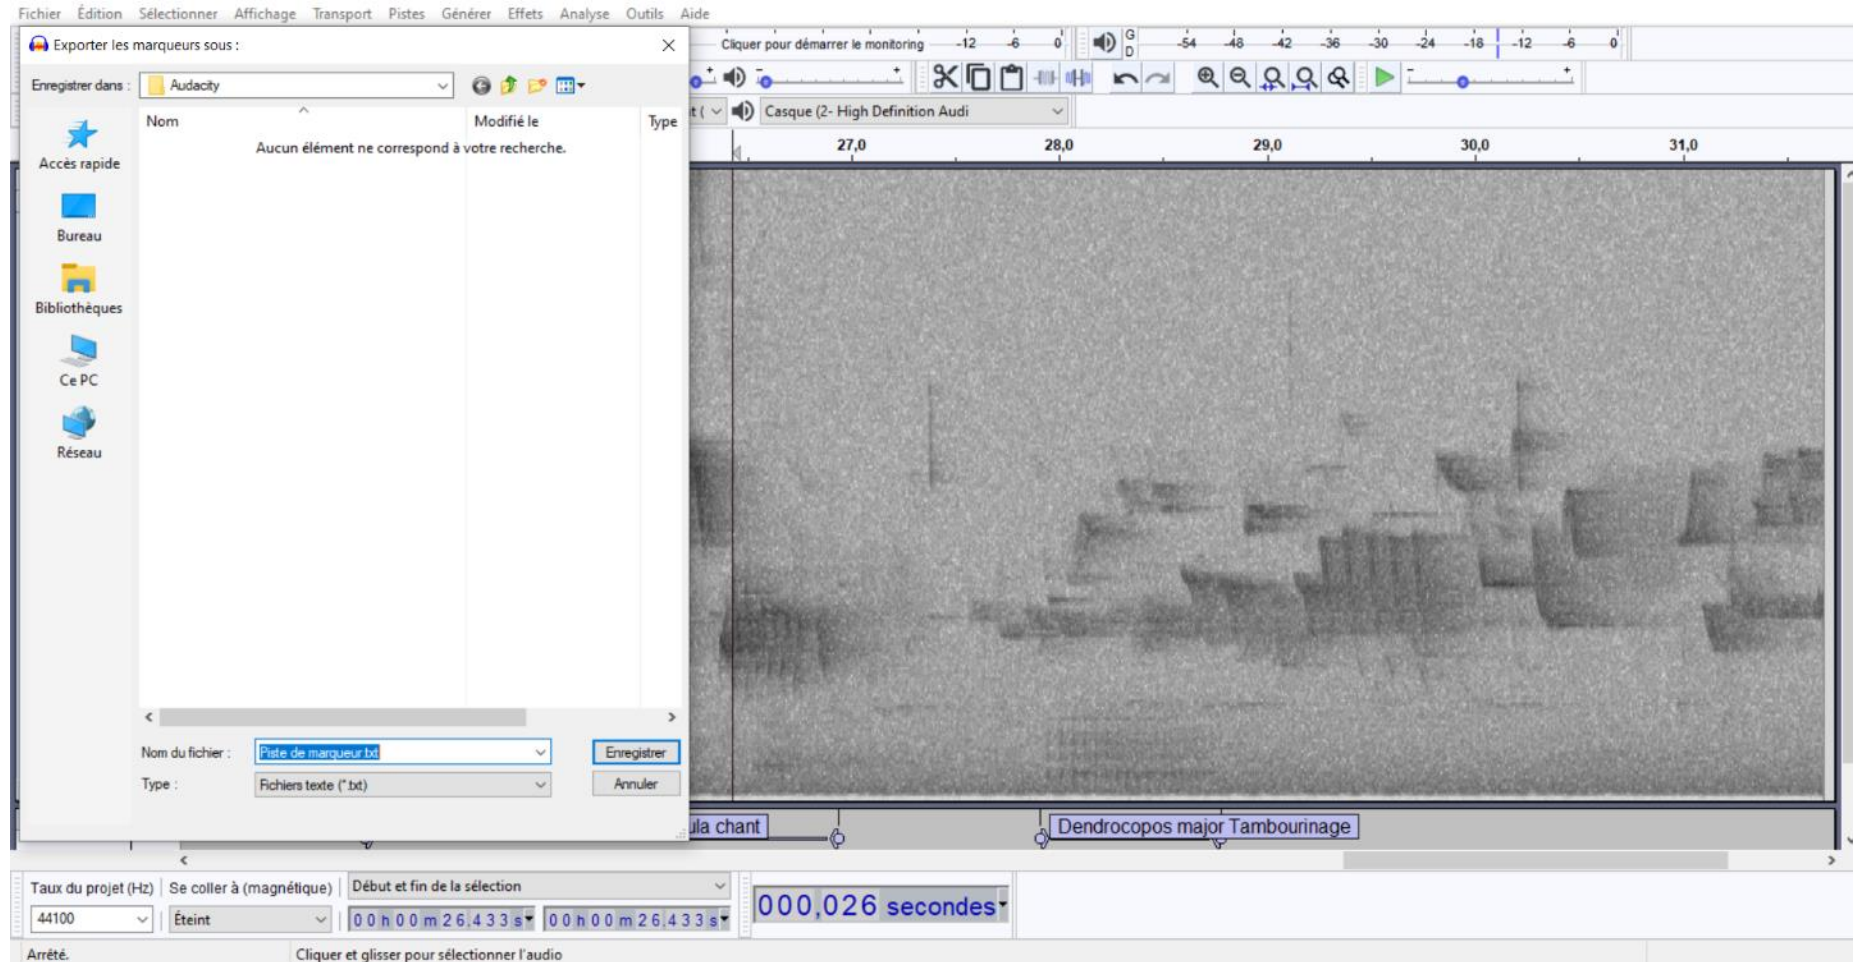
Fichier Édition Sélectionner Affichage Transport Pistes Générer Effets Analyse Outils Aide

Exporter les marqueurs sous :

Enregistrer dans : Audacity

Accès rapide
Bureau
Bibliothèques
Ce PC
Réseau

| Nom | Modifié le | Type |
|---|---|---|

Aucun élément ne correspond à votre recherche.

Nom du fichier : Piste de marqueur.txt
Type : Fichiers texte (*.txt)
Enregistrer
Annuler

Cliquer pour démarrer le monitoring -12 -6 0
G D -54 -48 -42 -36 -30 -24 -18 -12 -6 0

Casque (2- High Definition Audi

27,0 28,0 29,0 30,0 31,0

ula chant
Dendrocopos major Tambourinage

Taux du projet (Hz) Se coller à (magnétique) Début et fin de la sélection
44100 Éteint 00 h 00 m 26.433 s 00 h 00 m 26.433 s
000,026 secondes

Arrêté. Cliquer et glisser pour sélectionner l'audio